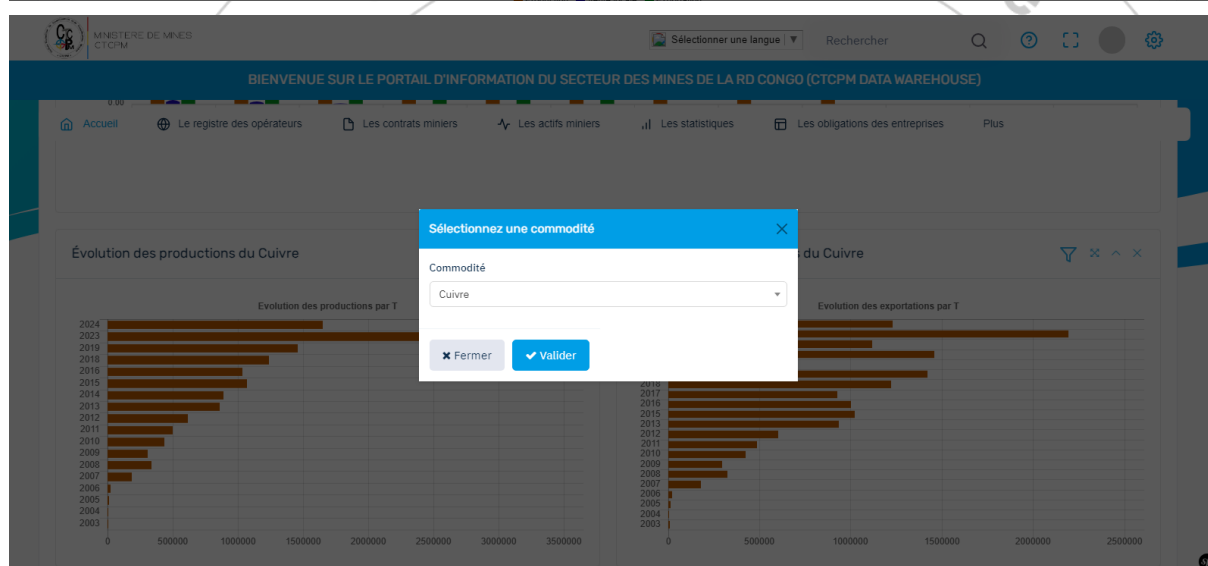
CTCPM MINISTERE DE MINES CTCPM

Sélectionner une langue ▼ Rechercher

BIENVENUE SUR LE PORTAIL D'INFORMATION DU SECTEUR DES MINES DE LA RD CONGO (CTCPM DATA WAREHOUSE)

0.00

Accueil Le registre des opérateurs Les contrats miniers Les actifs miniers Les statistiques Les obligations des entreprises Plus

Évolution des productions du Cuivre

Evolution des productions par T

2024
2023
2019
2018
2016
2015
2014
2013
2012
2011
2010
2009
2008
2007
2006
2005
2004
2003

0 500000 1000000 1500000 2000000 2500000 3000000 3500000

du Cuivre

Evolution des exportations par T

2018
2017
2016
2015
2013
2012
2011
2010
2009
2008
2007
2006
2005
2004
2003

0 500000 1000000 1500000 2000000 2500000

Sélectionnez une commodité

Commodité

Cuivre

✖ Fermer ✔ Valider